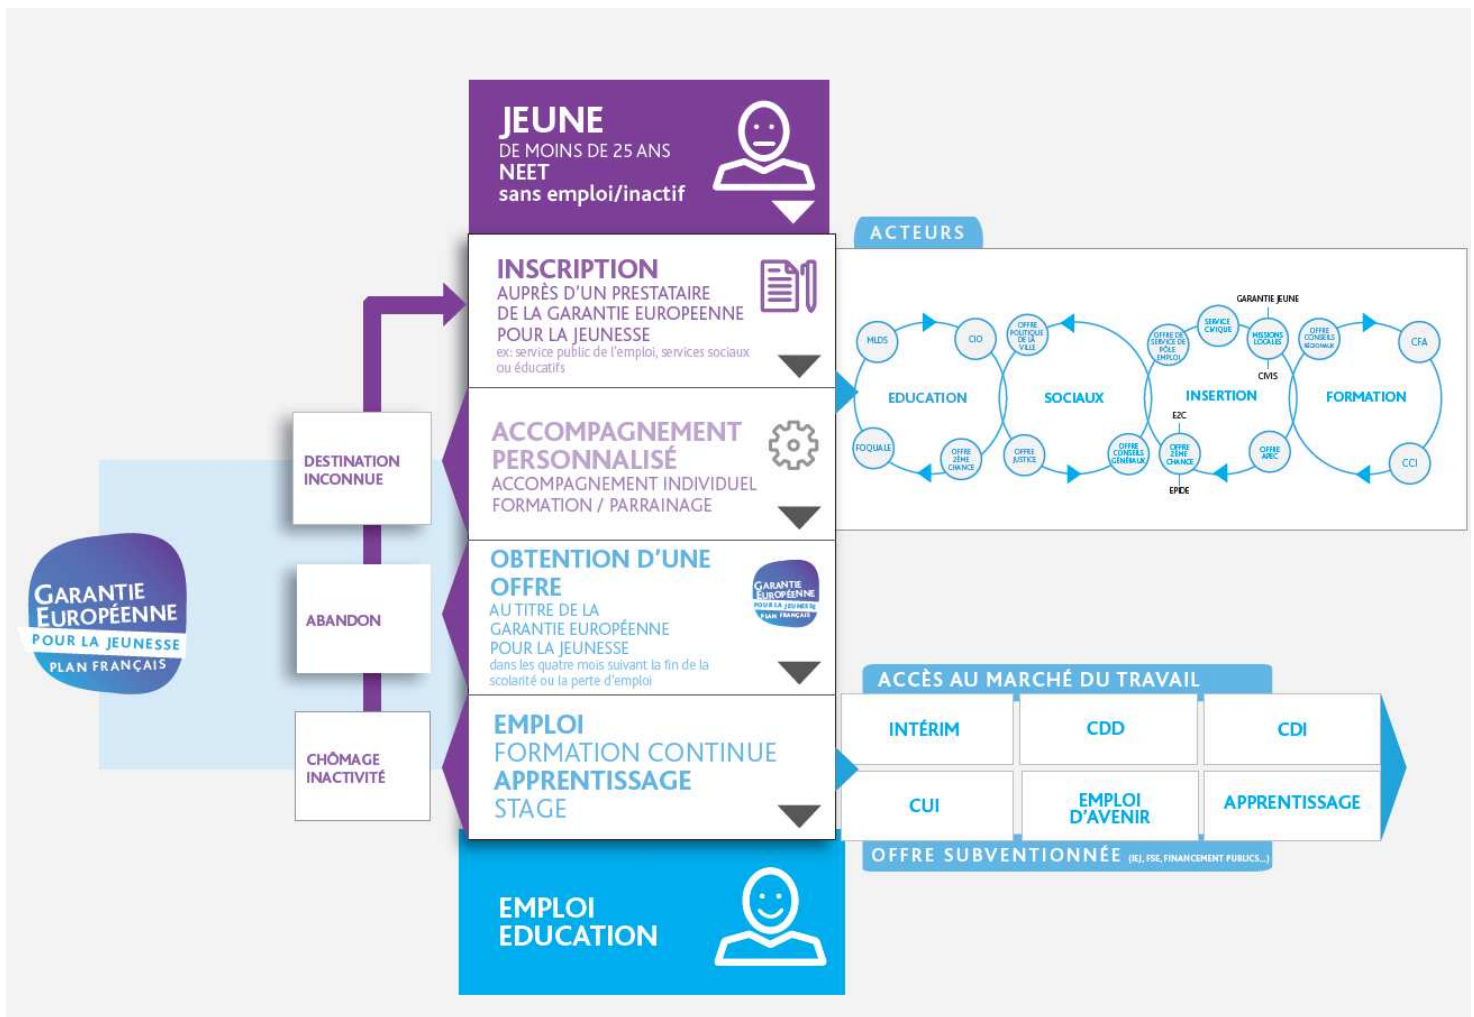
JEUNE
DE MOINS DE 25 ANS
NEET
sans emploi/inactif

INSCRIPTION
AUPRÈS D'UN PRESTATAIRE DE LA GARANTIE EUROPEENNE POUR LA JEUNESSE
ex: service public de l'emploi, services sociaux ou éducatifs

ACCOMPAGNEMENT PERSONNALISÉ
ACCOMPAGNEMENT INDIVIDUEL
FORMATION / PARRAINAGE

OBTENTION D'UNE OFFRE
AU TITRE DE LA GARANTIE EUROPÉENNE POUR LA JEUNESSE
dans les quatre mois suivant la fin de la scolarité ou la perte d'emploi

GARANTIE EUROPÉENNE POUR LA JEUNESSE PLAN FRANÇAIS

EMPLOI
FORMATION CONTINUE
APPRENTISSAGE
STAGE

EMPLOI
EDUCATION

DESTINATION INCONNUE

ABANDON

CHÔMAGE INACTIVITÉ

GARANTIE EUROPÉENNE
POUR LA JEUNESSE
PLAN FRANÇAIS

ACTEURS

GARANTIE JEUNE
MLDS
CIO
OFFRE POLITIQUE DE LA VILLE
OFFRE DE SERVICE DE PÔLE EMPLOI
SERVICE CIVIQUE
MISSIONS LOCALES
OFFRE CONSEILS RÉGIONAUX
CFA
EDUCATION
SOCIAUX
INSERTION
FORMATION
CMS
E2C
FOQUALE
OFFRE 2ÈME CHANCE
OFFRE JUSTICE
OFFRE CONSEILS GÉNÉRAUX
OFFRE 2ÈME CHANCE
OFFRE APEC
CCI
EPIDE

ACCÈS AU MARCHÉ DU TRAVAIL
| INTÉRIM | CDD | CDI |
|---|---|---|
| CUI | EMPLOI D'AVENIR | APPRENTISSAGE |

OFFRE SUBVENTIONNÉE (IEJ, FSE, FINANCEMENT PUBLICS...)